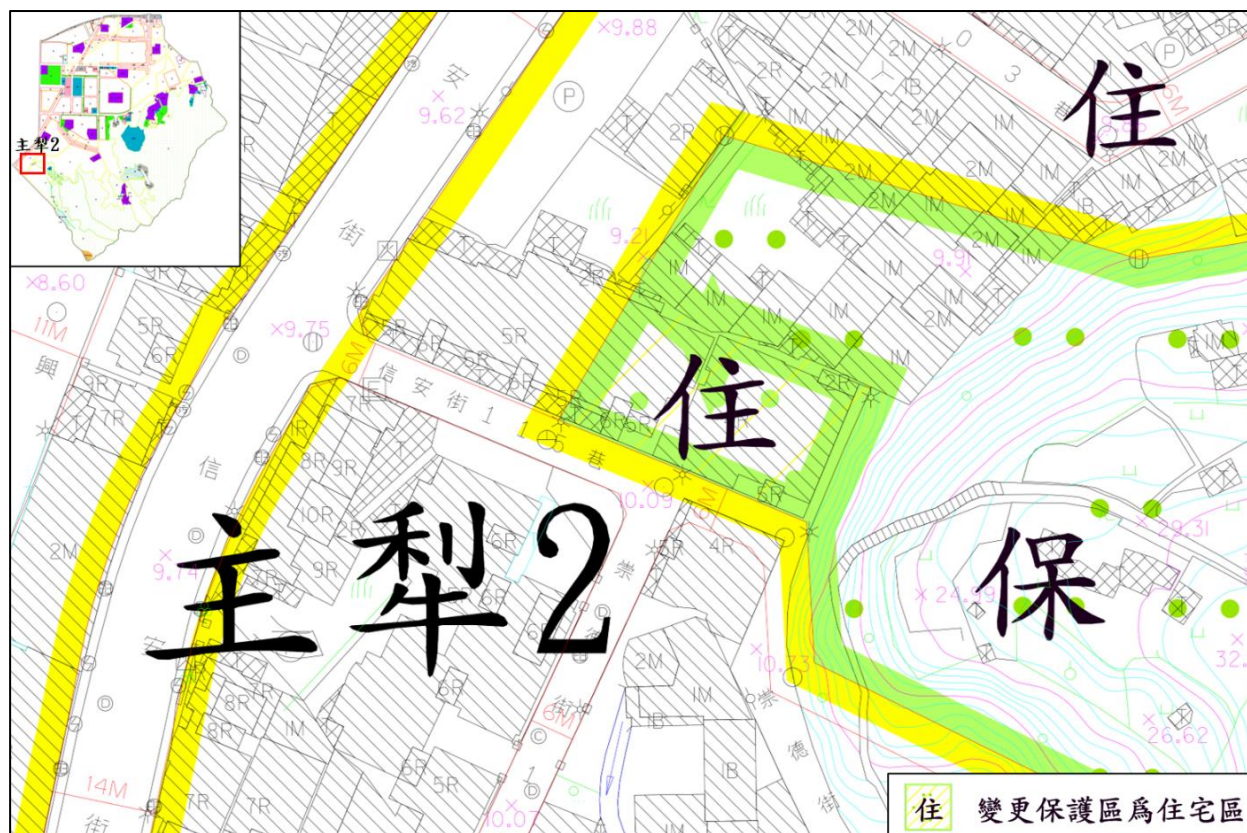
主犁2

住

住

主犁2

保

住 變更保護區爲住宅區

×9.88
×9.62
安
街
×8.60
11M
興
×9.75
6M
信安街1 1 6 巷
信
×9.14
安
14M
街
×9.21
×9.91
×10.09
崇
×10.13
崇
德
街
6M
×10.07
×29.31
×24.99
×26.62
32.
2M
2M
0
3
IB
IM
2R
2R
IM
9R
7R
5R
6R
5R
6R
8R
9R
10R
2R
6R
9R
6R
5R
4R
8R
8R
7R
7R
6R
2M
2M
IM
IB
IB
5R